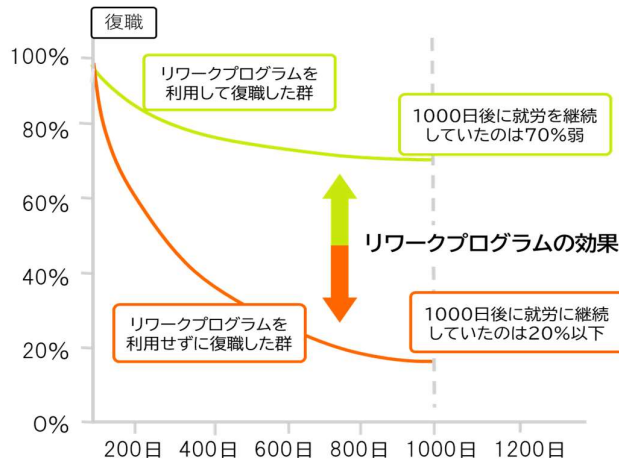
復職

100%
80%
60%
40%
20%
0%

リワークプログラムを利用して復職した群

1000日後に就労を継続していたのは70%弱

リワークプログラムの効果

リワークプログラムを利用せずに復職した群

1000日後に就労に継続していたのは20%以下

200日 400日 600日 800日 1000日 1200日